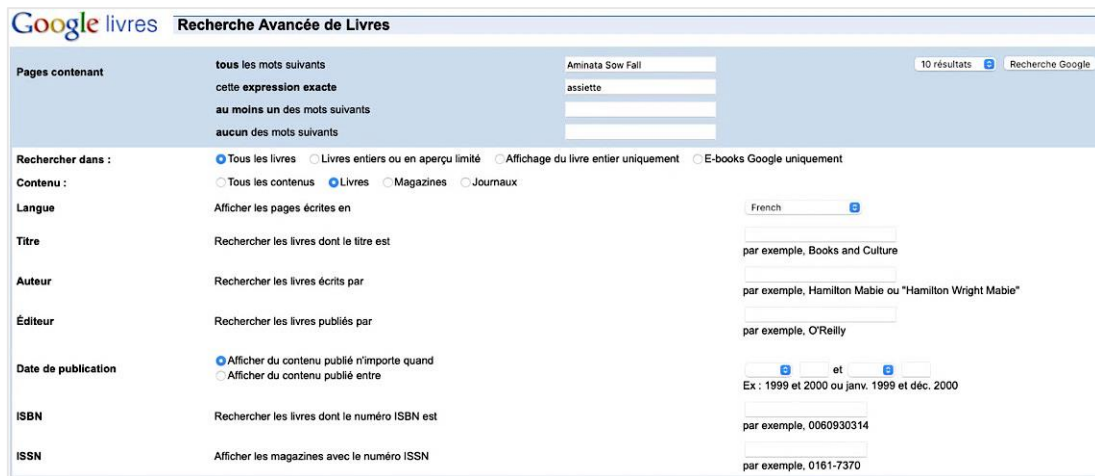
Google livres Recherche Avancée de Livres

| | | | |
|---|---|---|---|
| Pages contenant | tous les mots suivants | Aminata Sow Fall | 10 résultats Recherche Google |
| | cette expression exacte | assiette | |
| | au moins un des mots suivants | | |
| | aucun des mots suivants | | |

Rechercher dans : Tous les livres Livres entiers ou en aperçu limité Affichage du livre entier uniquement E-books Google uniquement

Contenu : Tous les contenus Livres Magazines Journaux

Langue Afficher les pages écrites en French

Titre Rechercher les livres dont le titre est par exemple, Books and Culture

Auteur Rechercher les livres écrits par par exemple, Hamilton Mabie ou "Hamilton Wright Mabie"

Éditeur Rechercher les livres publiés par par exemple, O'Reilly

Date de publication Afficher du contenu publié n'importe quand Afficher du contenu publié entre et Ex : 1999 et 2000 ou janv. 1999 et déc. 2000

ISBN Rechercher les livres dont le numéro ISBN est par exemple, 0060930314

ISSN Afficher les magazines avec le numéro ISSN par exemple, 0161-7370